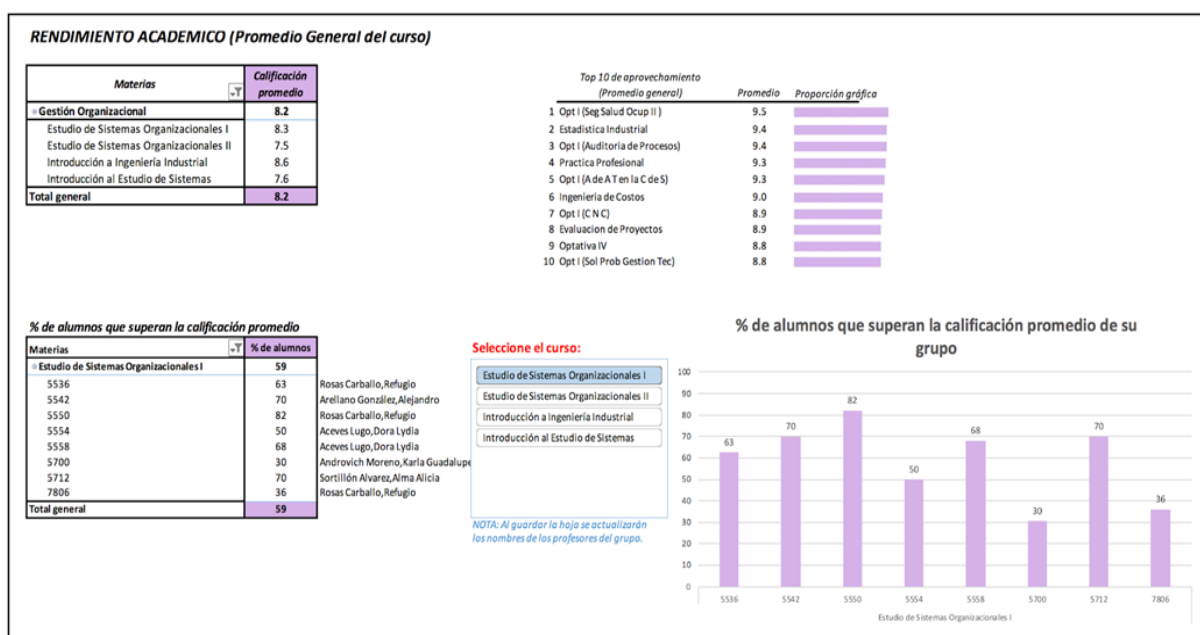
RENDIMIENTO ACADEMICO (Promedio General del curso)

| Materias | Calificación promedio |
|---|---|
| Gestión Organizacional | 8.2 |
| Estudio de Sistemas Organizacionales I | 8.3 |
| Estudio de Sistemas Organizacionales II | 7.5 |
| Introducción a Ingeniería Industrial | 8.6 |
| Introducción al Estudio de Sistemas | 7.6 |
| Total general | 8.2 |

Top 10 de aprovechamiento (Promedio general) | Promedio | Proporción gráfica

| | Top 10 de aprovechamiento (Promedio general) | Promedio | Proporción gráfica |
|---|---|---|---|
| 1 | Opt I (Seg Salud Ocup II ) | 9.5 | |
| 2 | Estadistica Industrial | 9.4 | |
| 3 | Opt I (Auditoria de Procesos) | 9.4 | |
| 4 | Practica Profesional | 9.3 | |
| 5 | Opt I (A de A T en la C de S) | 9.3 | |
| 6 | Ingenieria de Costos | 9.0 | |
| 7 | Opt I (C N C) | 8.9 | |
| 8 | Evaluacion de Proyectos | 8.9 | |
| 9 | Optativa IV | 8.8 | |
| 10 | Opt I (Sol Prob Gestion Tec) | 8.8 | |

% de alumnos que superan la calificación promedio

| Materias | % de alumnos | |
|---|---|---|
| Estudio de Sistemas Organizacionales I | 59 | |
| 5536 | 63 | Rosas Carballo, Refugio |
| 5542 | 70 | Arellano González, Alejandro |
| 5550 | 82 | Rosas Carballo, Refugio |
| 5554 | 50 | Aceves Lugo, Dora Lydia |
| 5558 | 68 | Aceves Lugo, Dora Lydia |
| 5700 | 30 | Androvich Moreno, Karla Guadalupe |
| 5712 | 70 | Sortillón Alvarez, Alma Alicia |
| 7806 | 36 | Rosas Carballo, Refugio |
| Total general | 59 | |

Seleccione el curso:
Estudio de Sistemas Organizacionales I
Estudio de Sistemas Organizacionales II
Introducción a Ingeniería Industrial
Introducción al Estudio de Sistemas

NOTA: Al guardar la hoja se actualizarán los nombres de los profesores del grupo.

% de alumnos que superan la calificación promedio de su grupo

100
90
80
70
60
50
40
30
20
10
0

63 70 82 50 68 30 70 36

5536 5542 5550 5554 5558 5700 5712 7806

Estudio de Sistemas Organizacionales I